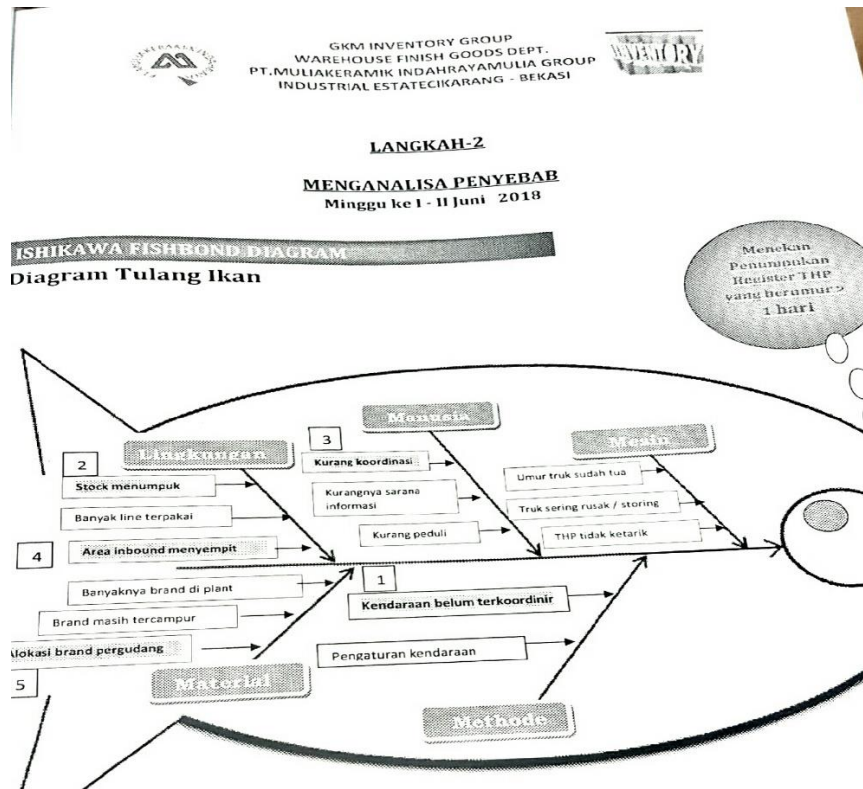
GKM INVENTORY GROUP
WAREHOUSE FINISH GOODS DEPT.
PT.MULIAKERAMIK INDAHRAYAMULIA GROUP
INDUSTRIAL ESTATECIKARANG - BEKASI

INVENTORY

LANGKAH-2

MENGANALISA PENYEBAB
Minggu ke I - II Juni 2018

ISHIKAWA FISHBOND DIAGRAM
Diagram Tulang Ikan

Menekan Penumpukan Register THP yang berumur > 1 hari

Lingkungan

2

Stock menumpuk

Banyak line terpakai

4

Area inbound menyempit

Manusia

3

Kurang koordinasi

Kurangnya sarana informasi

Kurang peduli

Mesin

Umur truk sudah tua

Truk sering rusak / storing

THP tidak ketarik

1

Kendaraan belum terkoordinir

Pengaturan kendaraan

Banyaknya brand di plant

Brand masih tercampur

Alokasi brand pergudang

5

Material

Methode